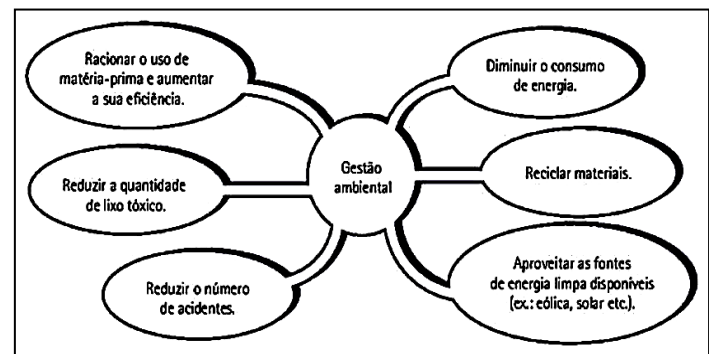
Racionar o uso de matéria-prima e aumentar a sua eficiência.

Reduzir a quantidade de lixo tóxico.

Reduzir o número de acidentes.

Gestão ambiental

Diminuir o consumo de energia.

Reciclar materiais.

Aproveitar as fontes de energia limpa disponíveis (ex.: eólica, solar etc.).